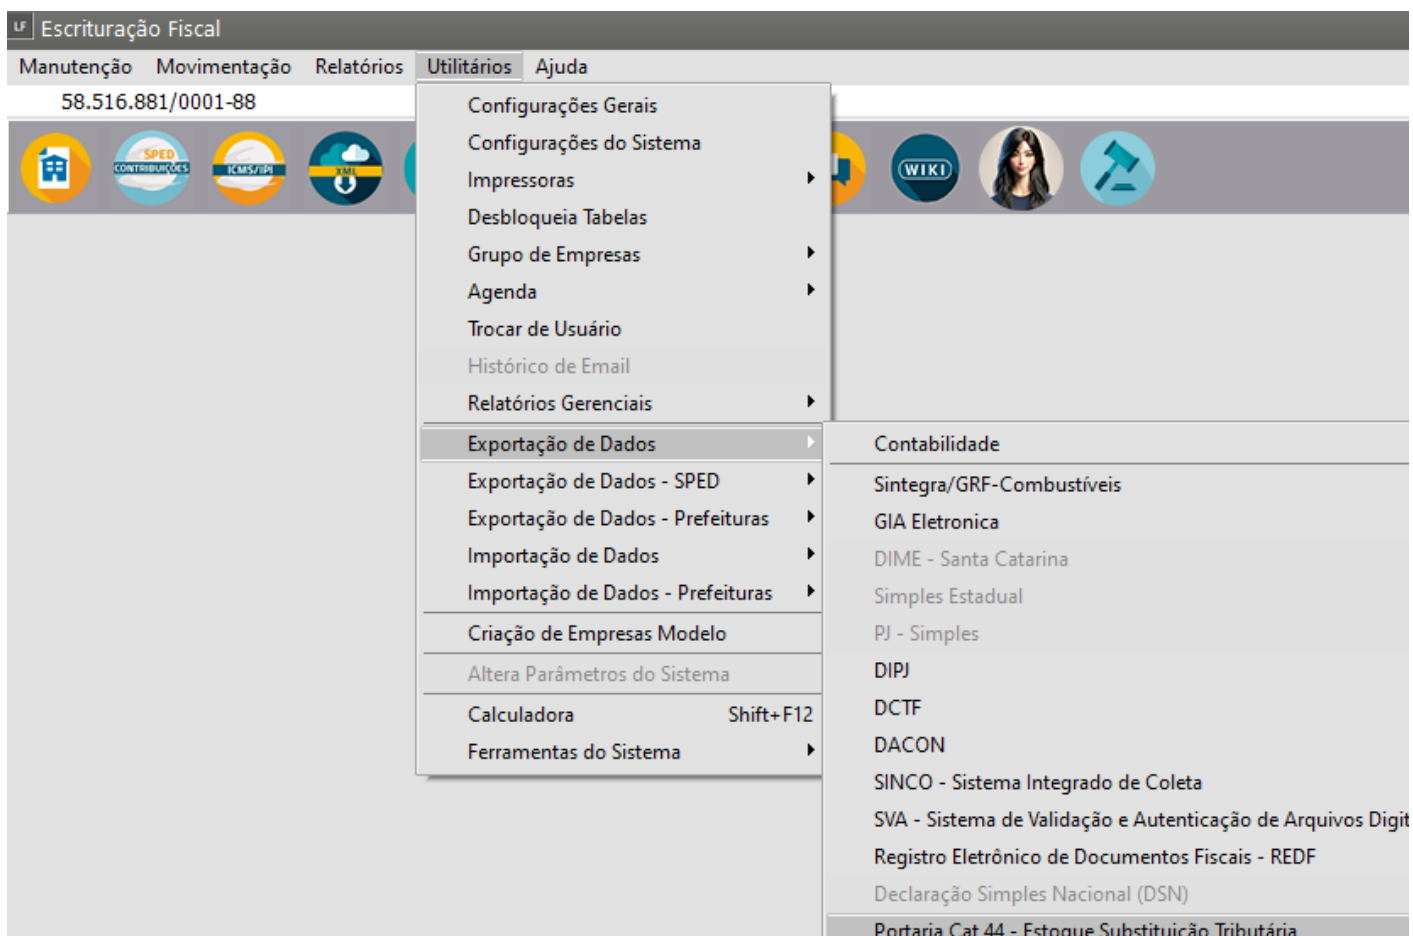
LF Escrituração Fiscal

Manutenção Movimentação Relatórios Utilitários Ajuda

58.516.881/0001-88

SPED CONTRIBUIÇÕES
ICMS/IPI
XML
WIKI

Configurações Gerais
Configurações do Sistema
Impressoras
Desbloqueia Tabelas
Grupo de Empresas
Agenda
Trocar de Usuário
Histórico de Email
Relatórios Gerenciais
Exportação de Dados
Exportação de Dados - SPED
Exportação de Dados - Prefeituras
Importação de Dados
Importação de Dados - Prefeituras
Criação de Empresas Modelo
Altera Parâmetros do Sistema
Calculadora Shift+F12
Ferramentas do Sistema

Contabilidade
Sintegra/GRF-Combustíveis
GIA Eletronica
DIME - Santa Catarina
Simples Estadual
PJ - Simples
DIPJ
DCTF
DACON
SINCO - Sistema Integrado de Coleta
SVA - Sistema de Validação e Autenticação de Arquivos Digit
Registro Eletrônico de Documentos Fiscais - REDF
Declaração Simples Nacional (DSN)
Portaria Cat 44 - Estoque Substituição Tributária